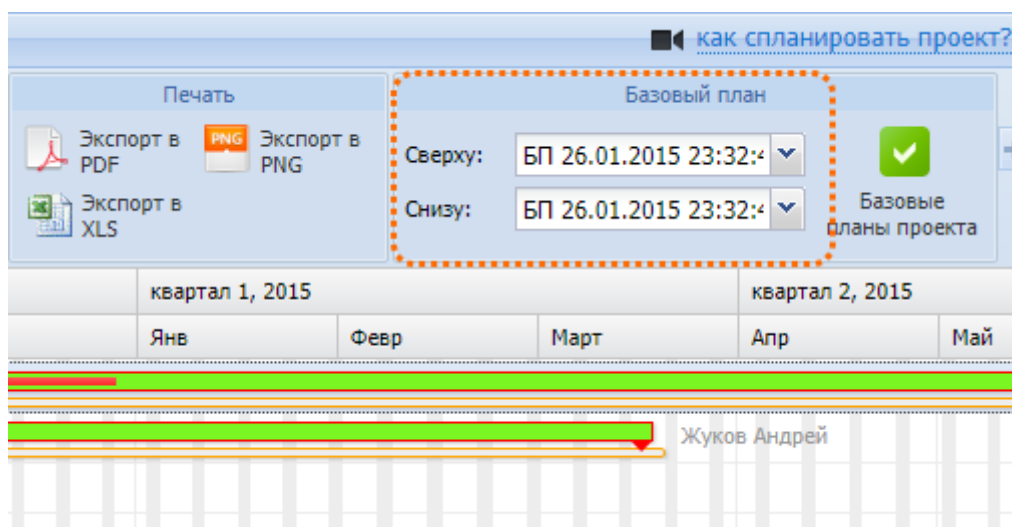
как спланировать проект?

Печать

Экспорт в PDF

PNG Экспорт в PNG

Экспорт в XLS

Базовый план

Сверху: БП 26.01.2015 23:32:4

Снизу: БП 26.01.2015 23:32:4

Базовые планы проекта

| | квартал 1, 2015 | | | квартал 2, 2015 | |
|---|---|---|---|---|---|
| | Янв | Февр | Март | Апр | Май |

Жуков Андрей